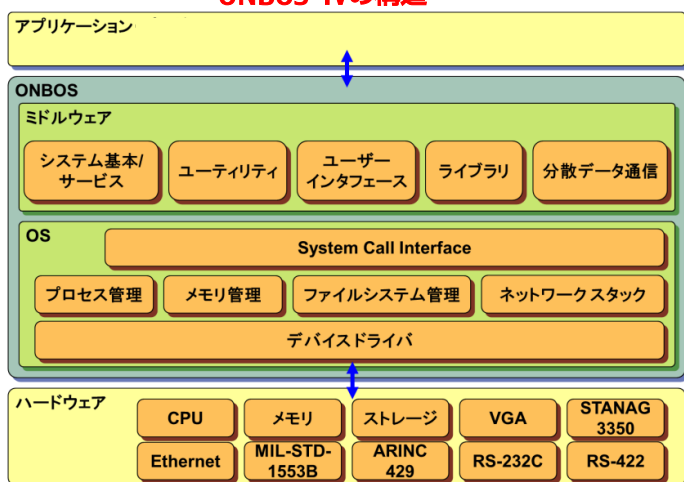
ONBOS-1Vの構造

アプリケーション

ONBOS

ミドルウェア

システム基本/サービス

ユーティリティ

ユーザーインタフェース

ライブラリ

分散データ通信

OS

System Call Interface

プロセス管理

メモリ管理

ファイルシステム管理

ネットワークスタック

デバイスドライバ

ハードウェア

CPU

メモリ

ストレージ

VGA

STANAG 3350

Ethernet

MIL-STD-1553B

ARINC 429

RS-232C

RS-422